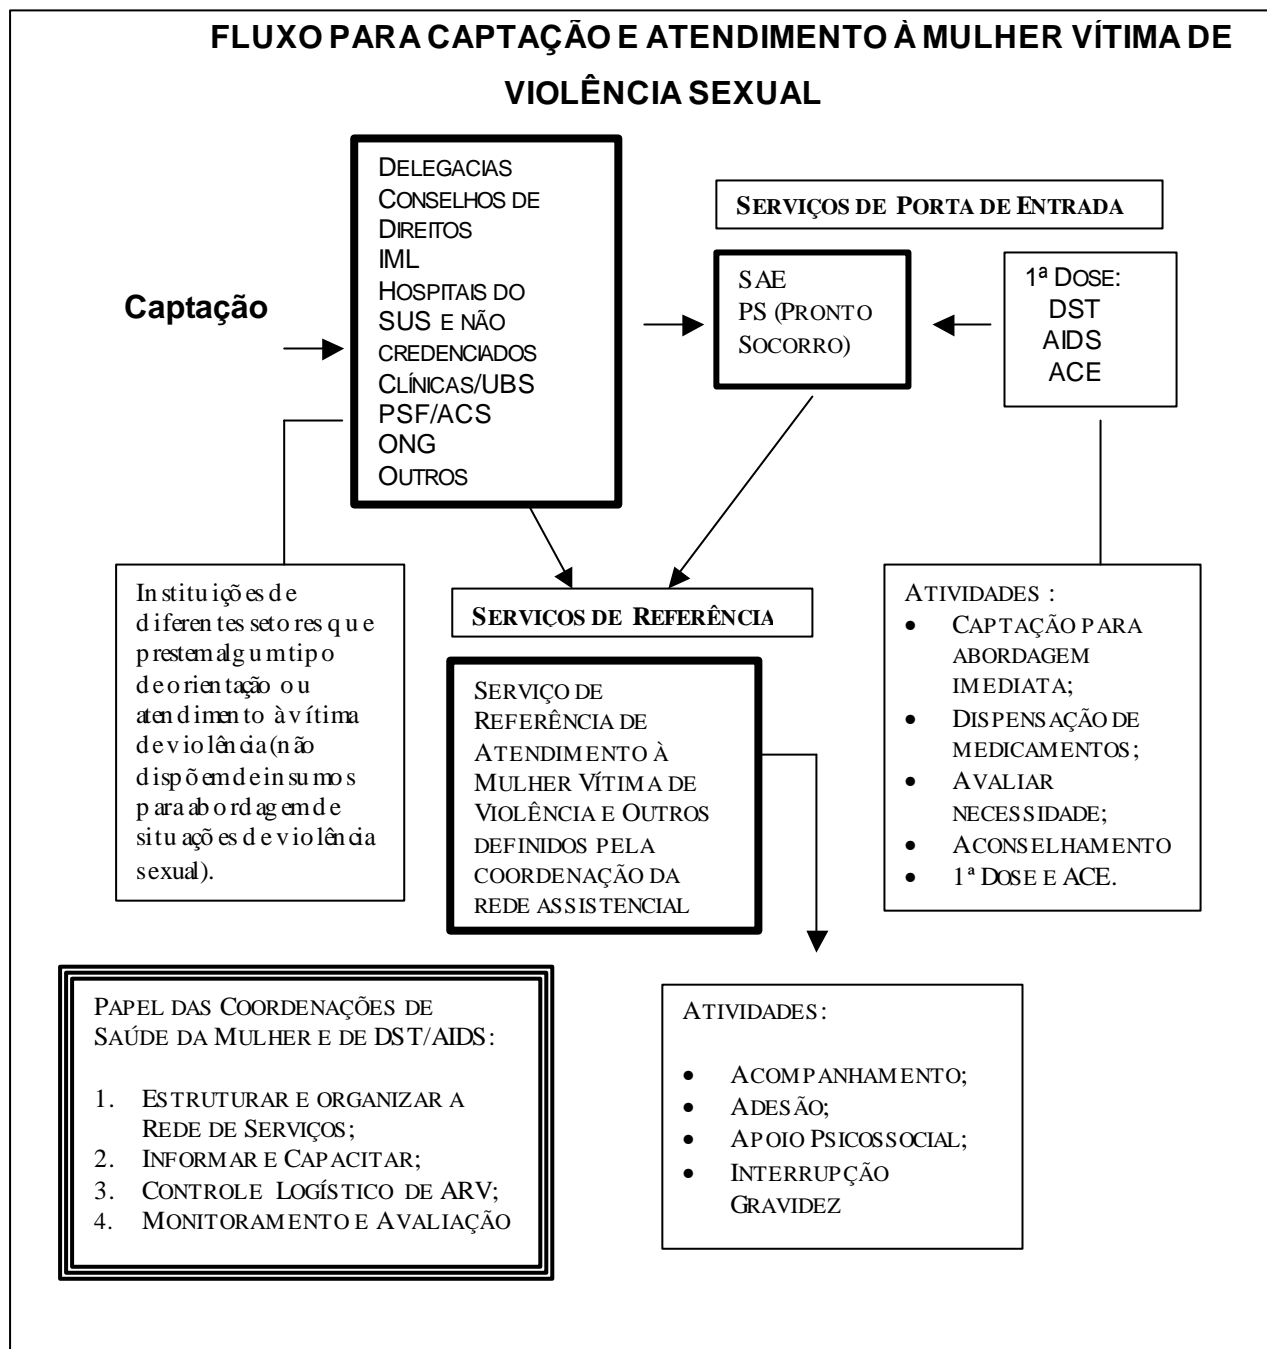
FLUXO PARA CAPTAÇÃO E ATENDIMENTO À MULHER VÍTIMA DE VIOLÊNCIA SEXUAL

Captação

DELEGACIAS
CONSELHOS DE DIREITOS
IML
HOSPITAIS DO SUS E NÃO CREDENCIADOS
CLÍNICAS/UBS
PSF/ACS
ONG
OUTROS

SERVIÇOS DE PORTA DE ENTRADA

SAE
PS (PRONTO SOCORRO)

1ª DOSE:
DST
AIDS
ACE

Instituições de diferentes setores que prestem algum tipo de orientação ou atendimento à vítima de violência (não dispõem de insumos para abordagem de situações de violência sexual).

SERVIÇOS DE REFERÊNCIA

SERVIÇO DE REFERÊNCIA DE ATENDIMENTO À MULHER VÍTIMA DE VIOLÊNCIA E OUTROS DEFINIDOS PELA COORDENAÇÃO DA REDE ASSISTENCIAL

ATIVIDADES :
• CAPTAÇÃO PARA ABORDAGEM IMEDIATA;
• DISPENSAÇÃO DE MEDICAMENTOS;
• AVALIAR NECESSIDADE;
• ACONSELHAMENTO
• 1ª DOSE E ACE.

PAPEL DAS COORDENAÇÕES DE SAÚDE DA MULHER E DE DST/AIDS:

1. ESTRUTURAR E ORGANIZAR A REDE DE SERVIÇOS;
2. INFORMAR E CAPACITAR;
3. CONTROLE LOGÍSTICO DE ARV;
4. MONITORAMENTO E AVALIAÇÃO

ATIVIDADES:

• ACOMPANHAMENTO;
• ADESÃO;
• APOIO PSICOSSOCIAL;
• INTERRUPÇÃO GRAVIDEZ